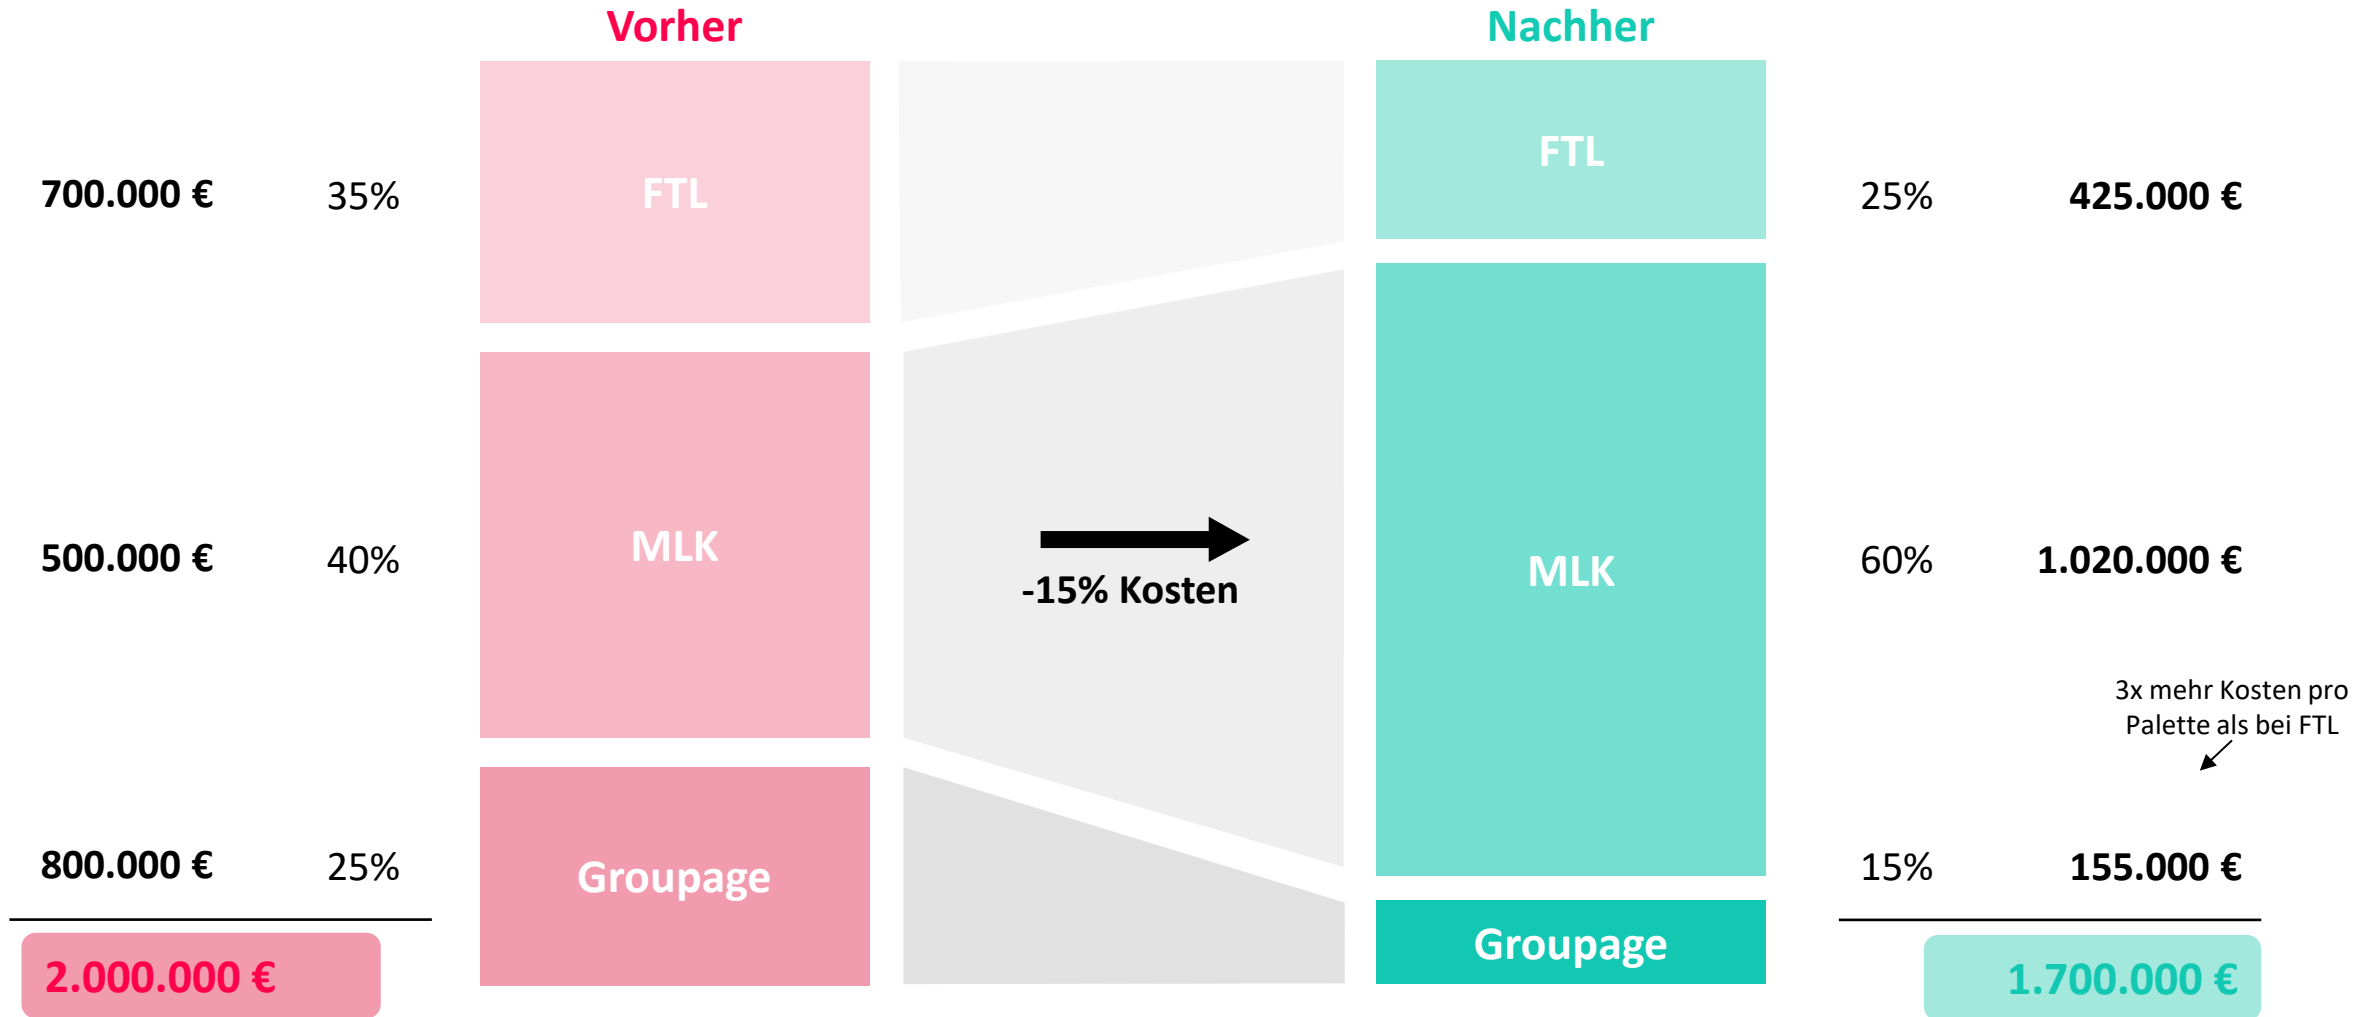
Vorher

Nachher

700.000 €

35%

FTL

FTL

25%

425.000 €

500.000 €

40%

MLK

-15% Kosten

MLK

60%

1.020.000 €

3x mehr Kosten pro Palette als bei FTL

800.000 €

25%

Groupage

15%

155.000 €

Groupage

2.000.000 €

1.700.000 €